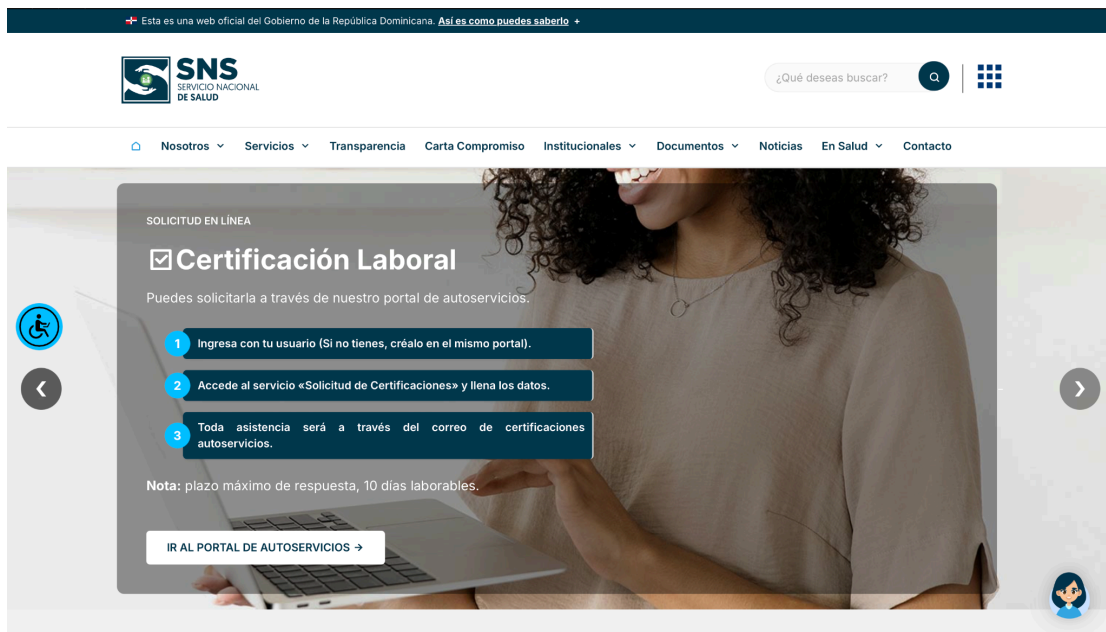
Esta es una web oficial del Gobierno de la República Dominicana. Así es como puedes saberlo +

SNS
SERVICIO NACIONAL
DE SALUD

¿Qué deseas buscar?

Nosotros Servicios Transparencia Carta Compromiso Institucionales Documentos Noticias En Salud Contacto

SOLICITUD EN LÍNEA

☑Certificación Laboral

Puedes solicitarla a través de nuestro portal de autoservicios.

1 Ingresa con tu usuario (Si no tienes, créalo en el mismo portal).

2 Accede al servicio «Solicitud de Certificaciones» y llena los datos.

3 Toda asistencia será a través del correo de certificaciones autoservicios.

Nota: plazo máximo de respuesta, 10 dias laborables.

IR AL PORTAL DE AUTOSERVICIOS →